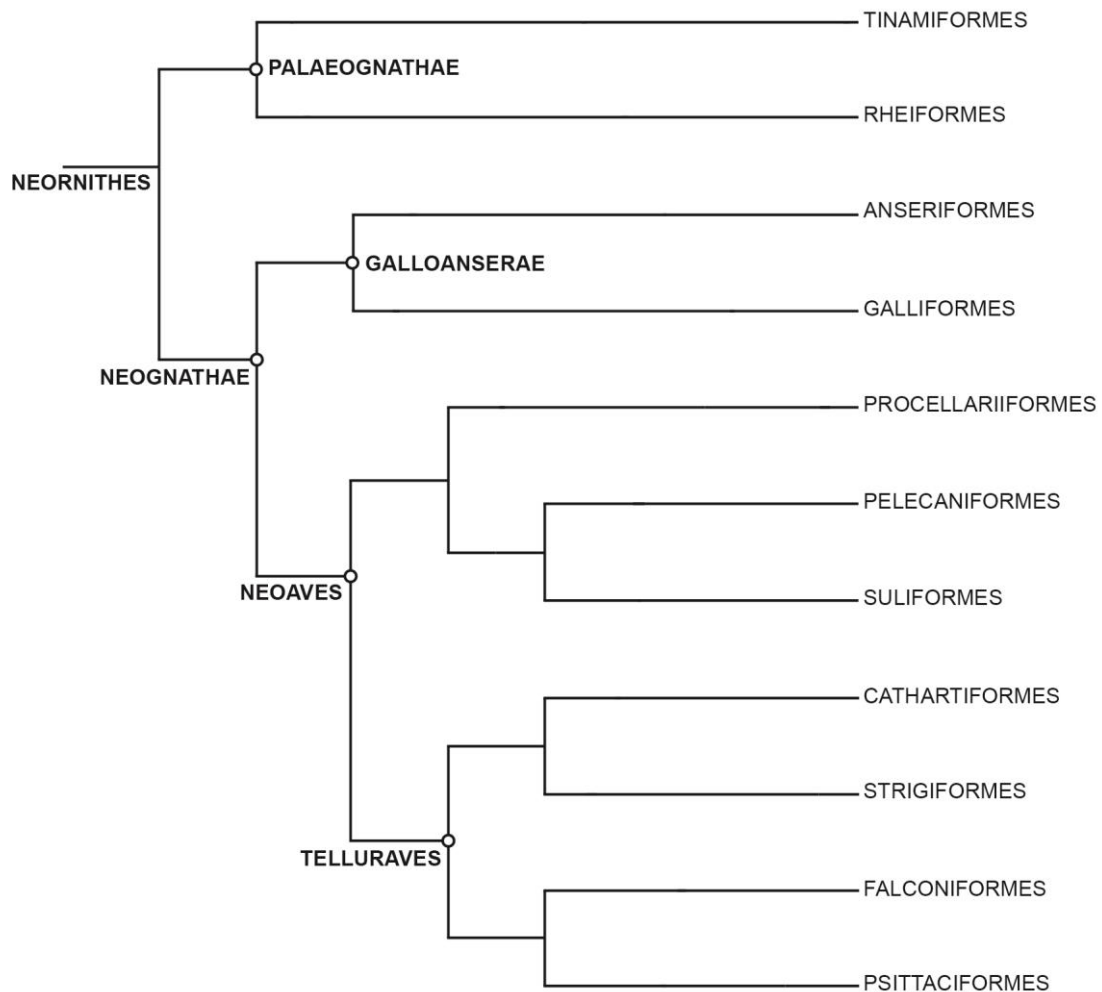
TINAMIFORMES

PALAEOGNATHAE

RHEIFORMES

NEORNITHES

ANSERIFORMES

GALLOANSERAE

GALLIFORMES

NEOGNATHAE

PROCELLARIIFORMES

PELECANIFORMES

NEOAVES

SULIFORMES

CATHARTIFORMES

STRIGIFORMES

TELLURAVES

FALCONIFORMES

PSITTACIFORMES